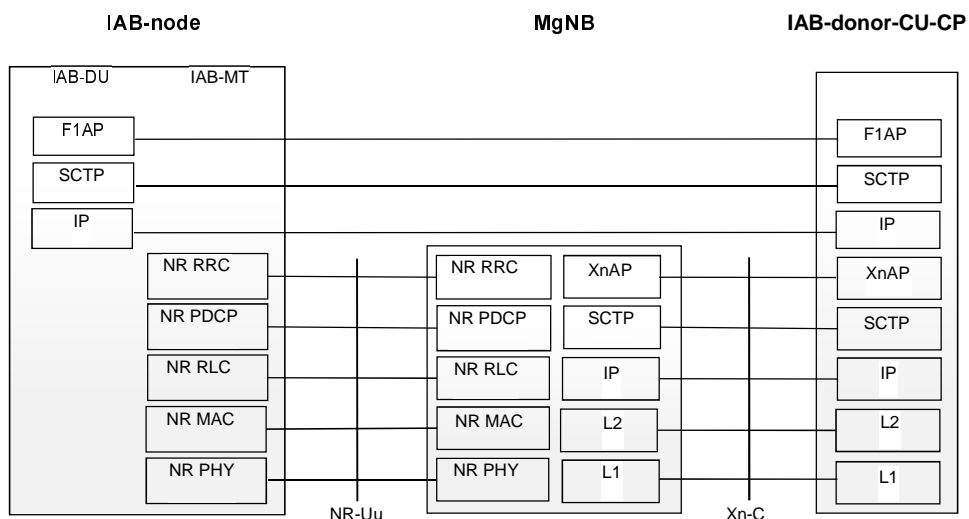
IAB-node

MgNB

IAB-donor-CU-CP

IAB-DU

IAB-MT

F1AP

SCTP

IP

NR RRC

NR PDCP

NR RLC

NR MAC

NR PHY

NR-Uu

NR RRC

NR PDCP

NR RLC

NR MAC

NR PHY

XnAP

SCTP

IP

L2

L1

Xn-C

F1AP

SCTP

IP

XnAP

SCTP

IP

L2

L1